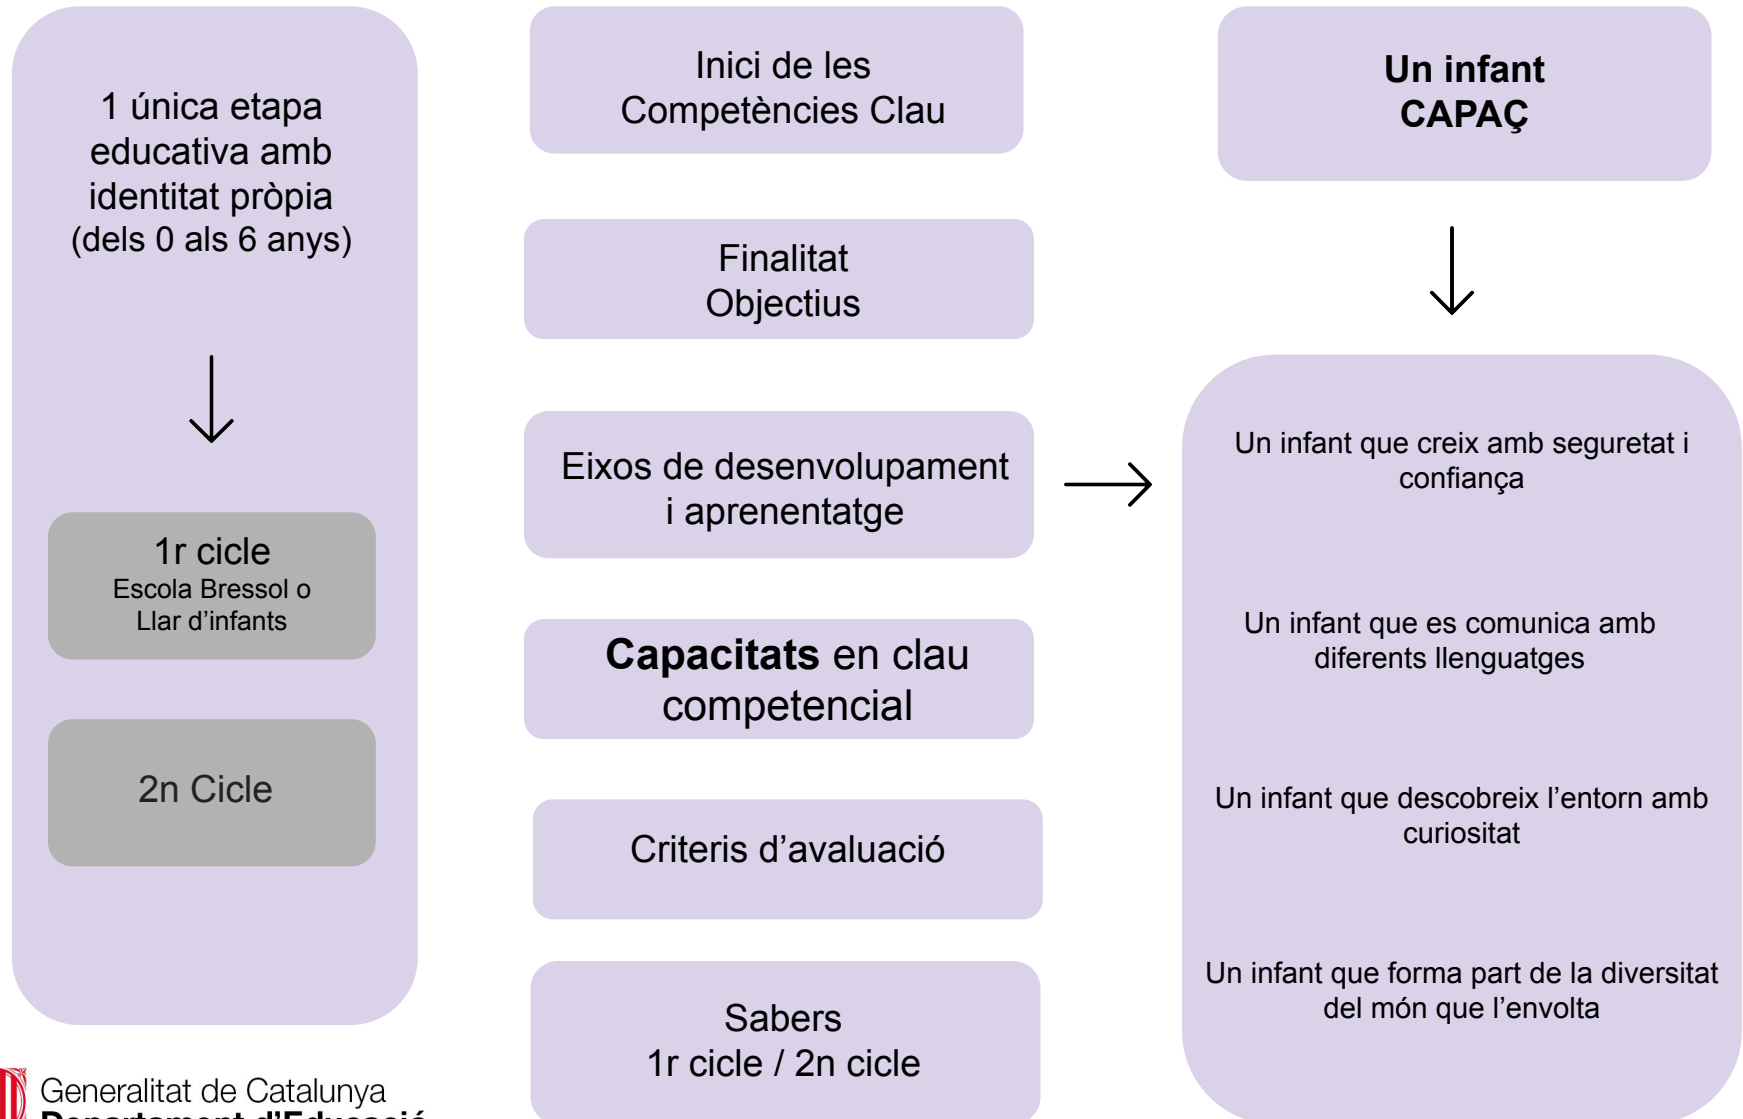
1 única etapa educativa amb identitat pròpia (dels 0 als 6 anys)

1r cicle
Escola Bressol o Llar d'infants

2n Cicle

Generalitat de Catalunya
Departament d'Educació

Inici de les Competències Clau

Finalitat
Objectius

Eixos de desenvolupament i aprenentatge

**Capacitats** en clau competencial

Criteris d'avaluació

Sabers
1r cicle / 2n cicle

**Un infant CAPAÇ**

Un infant que creix amb seguretat i confiança

Un infant que es comunica amb diferents llenguatges

Un infant que descobreix l'entorn amb curiositat

Un infant que forma part de la diversitat del món que l'envolta